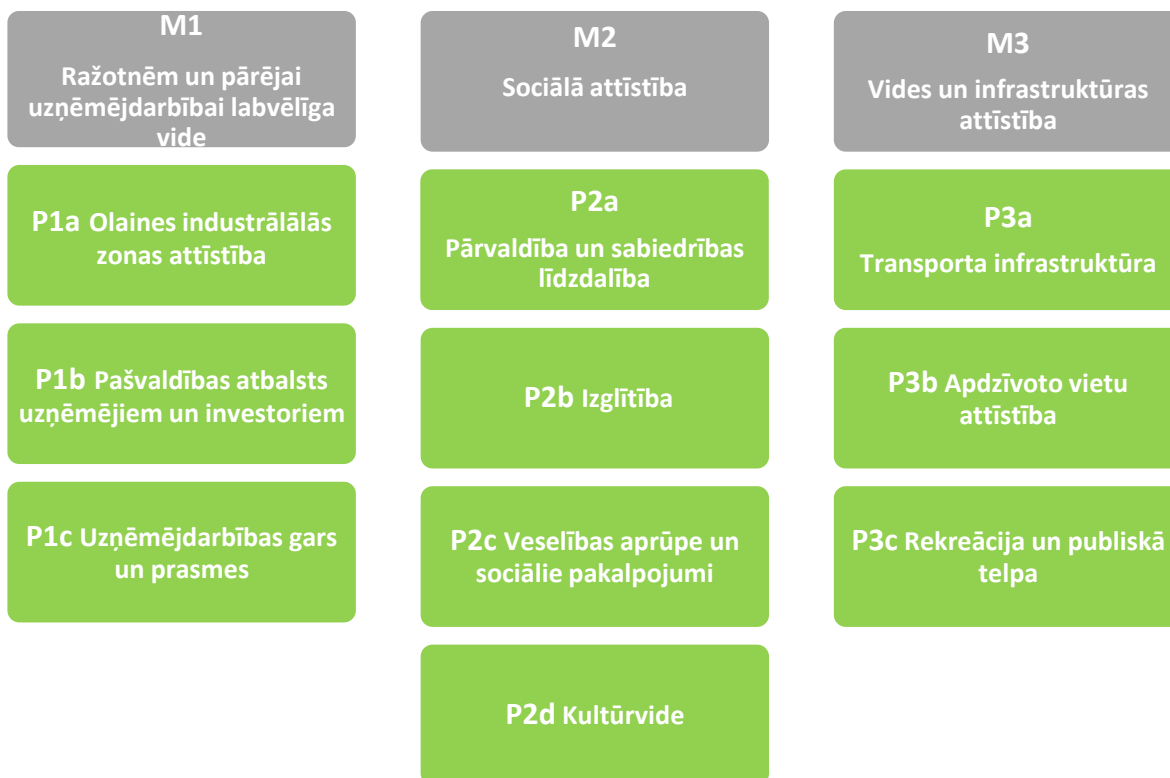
M1

Ražotnēm un pārējai uzņēmējdarbībai labvēlīga vide

P1a Olaines industrālālās zonas attīstība

P1b Pašvaldības atbalsts uzņēmējiem un investoriem

P1c Uzņēmējdarbības gars un prasmes

M2

Sociālā attīstība

P2a

Pārvaldība un sabiedrības līdzdalība

P2b Izglītība

P2c Veselības aprūpe un sociālie pakalpojumi

P2d Kultūrvide

M3

Vides un infrastruktūras attīstība

P3a

Transporta infrastruktūra

P3b Apdzīvoto vietu attīstība

P3c Rekreācija un publiskā telpa